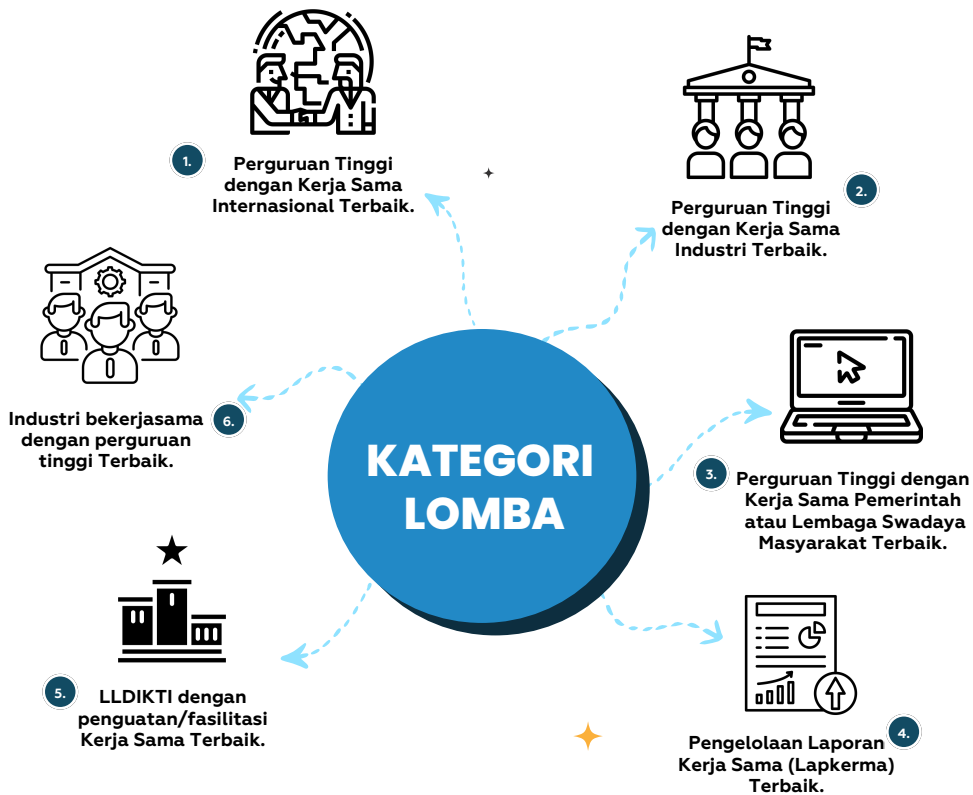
1. Perguruan Tinggi dengan Kerja Sama Internasional Terbaik.

2. Perguruan Tinggi dengan Kerja Sama Industri Terbaik.

6. Industri bekerjasama dengan perguruan tinggi Terbaik.

KATEGORI LOMBA

3. Perguruan Tinggi dengan Kerja Sama Pemerintah atau Lembaga Swadaya Masyarakat Terbaik.

5. LLDIKTI dengan penguatan/fasilitasi Kerja Sama Terbaik.

4. Pengelolaan Laporan Kerja Sama (Lapkerma) Terbaik.